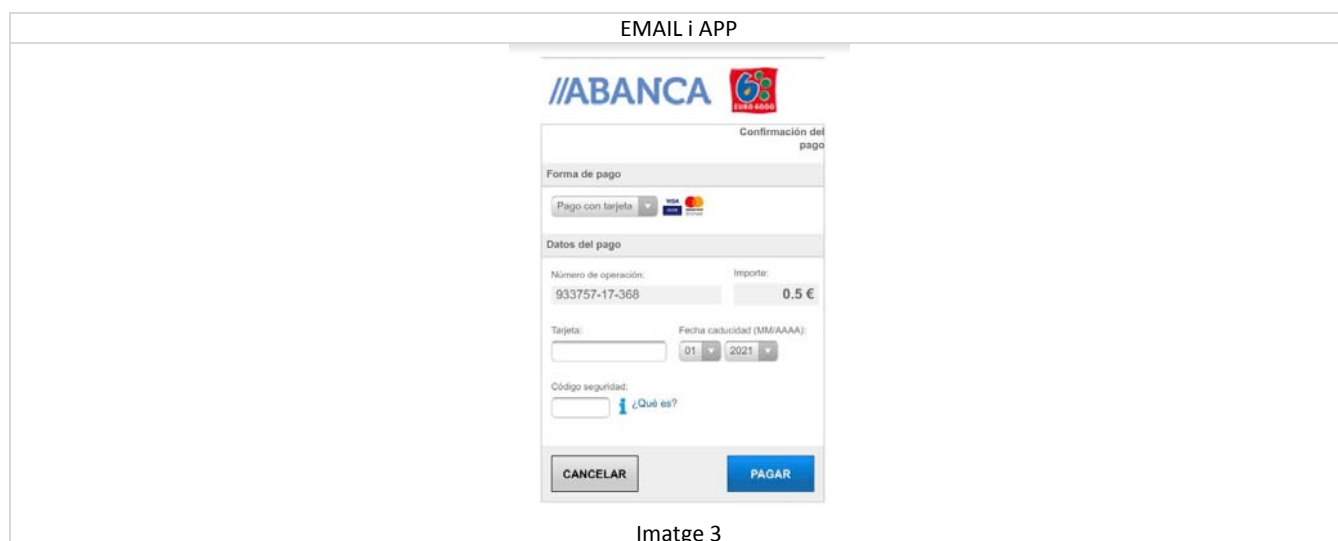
EMAIL i APP

//ABANCA

EURO 6000

Confirmación del pago

Forma de pago

Pago con tarjeta

VISA

Datos del pago

Número de operación:

933757-17-368

Importe:

0.5 €

Tarjeta:

Fecha caducidad (MM/AAAA):

01

2021

Código seguridad:

¿Qué es?

CANCELAR

PAGAR

Imatge 3